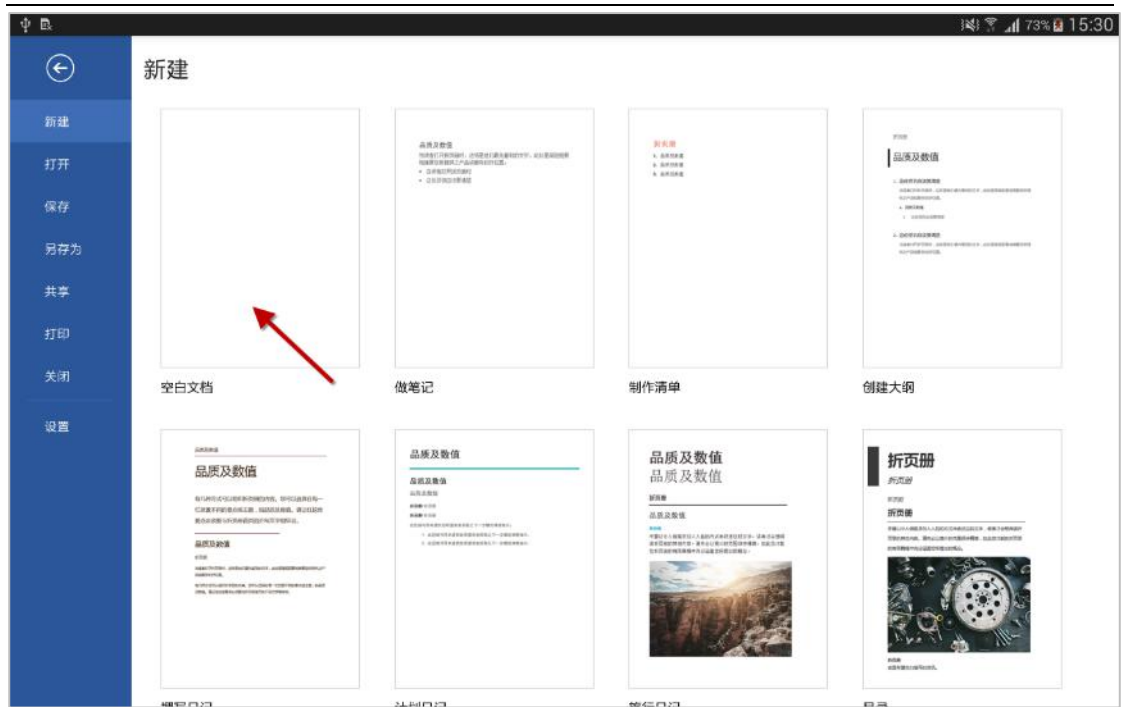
73% 15:30

新建

新建
打开
保存
另存为
共享
打印
关闭
设置

品质及数值

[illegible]

品质及数值

空白文档

做笔记

制作清单

创建大纲

品质及数值

品质及数值

品质及数值

品质及数值
品质及数值

品质及数值

品质及数值

折页册

折页册

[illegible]

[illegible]

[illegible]

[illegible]